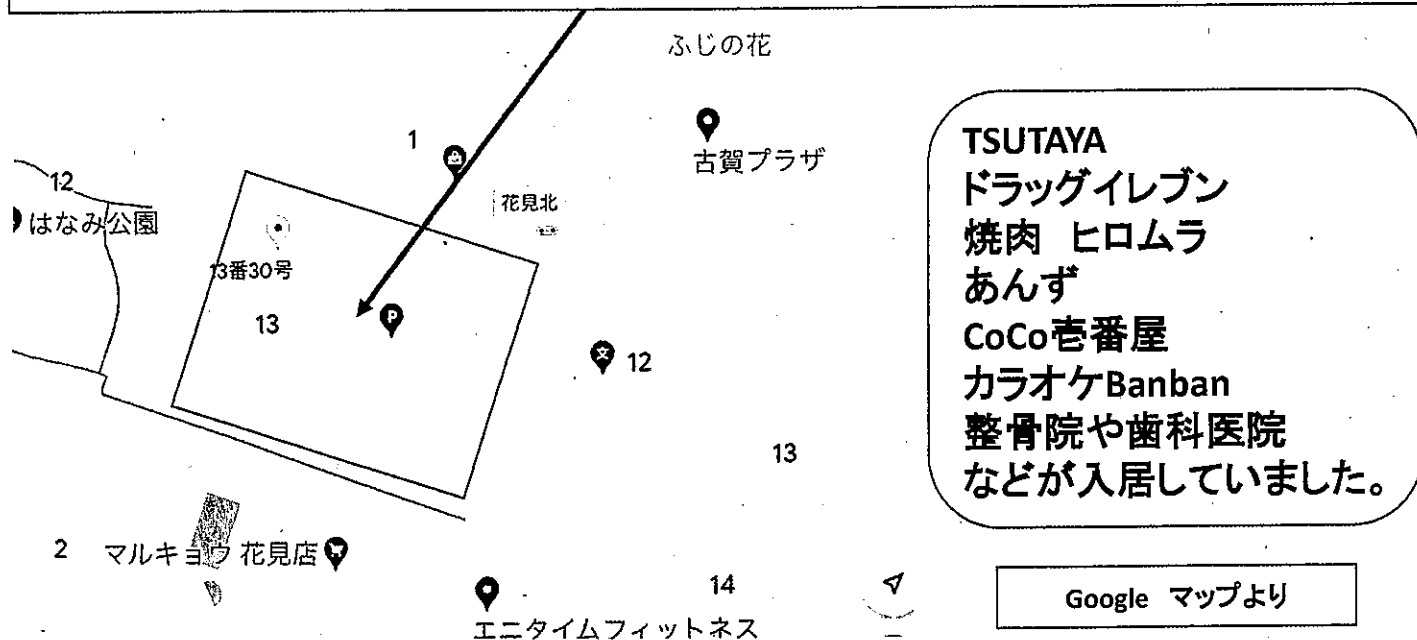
ふじの花

1

古賀プラザ

12

はなみ公園

花見北

13番30号

13

12

13

2 マルキョウ 花見店

14

エニタイムフィットネス

TSUTAYA
ドラッグイレブン
焼肉 ヒロムラ
あんず
CoCo壱番屋
カラオケBanban
整骨院や歯科医院
などが入居していました。

Google マップより